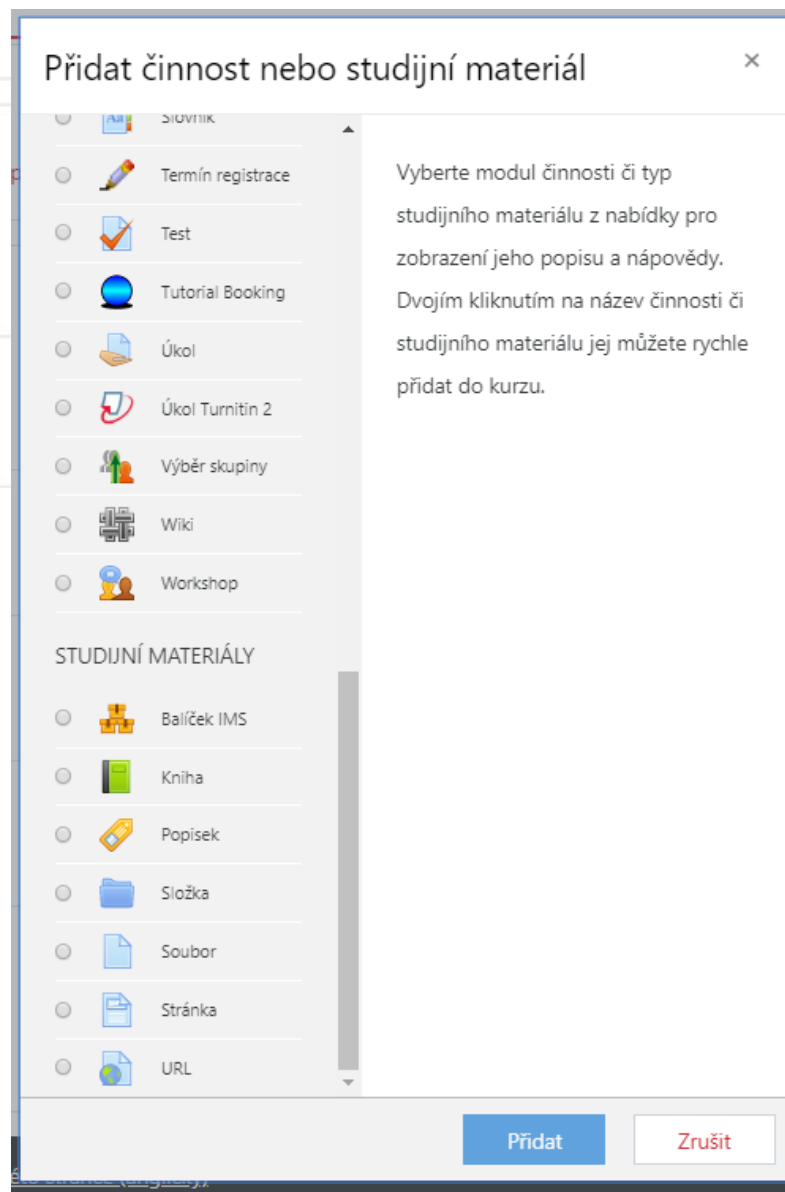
Přidat činnost nebo studijní materiál

×

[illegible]

Termín registrace

Test

Tutorial Booking

Úkol

Úkol Turnitin 2

Výběr skupiny

Wiki

Workshop

STUDIJNÍ MATERIÁLY

Balíček IMS

Kniha

Popisek

Složka

Soubor

Stránka

URL

Vyberte modul činnosti či typ studijního materiálu z nabídky pro zobrazení jeho popisu a nápovědy. Dvojím kliknutím na název činnosti či studijního materiálu jej můžete rychle přidat do kurzu.

Přidat

Zrušit

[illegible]